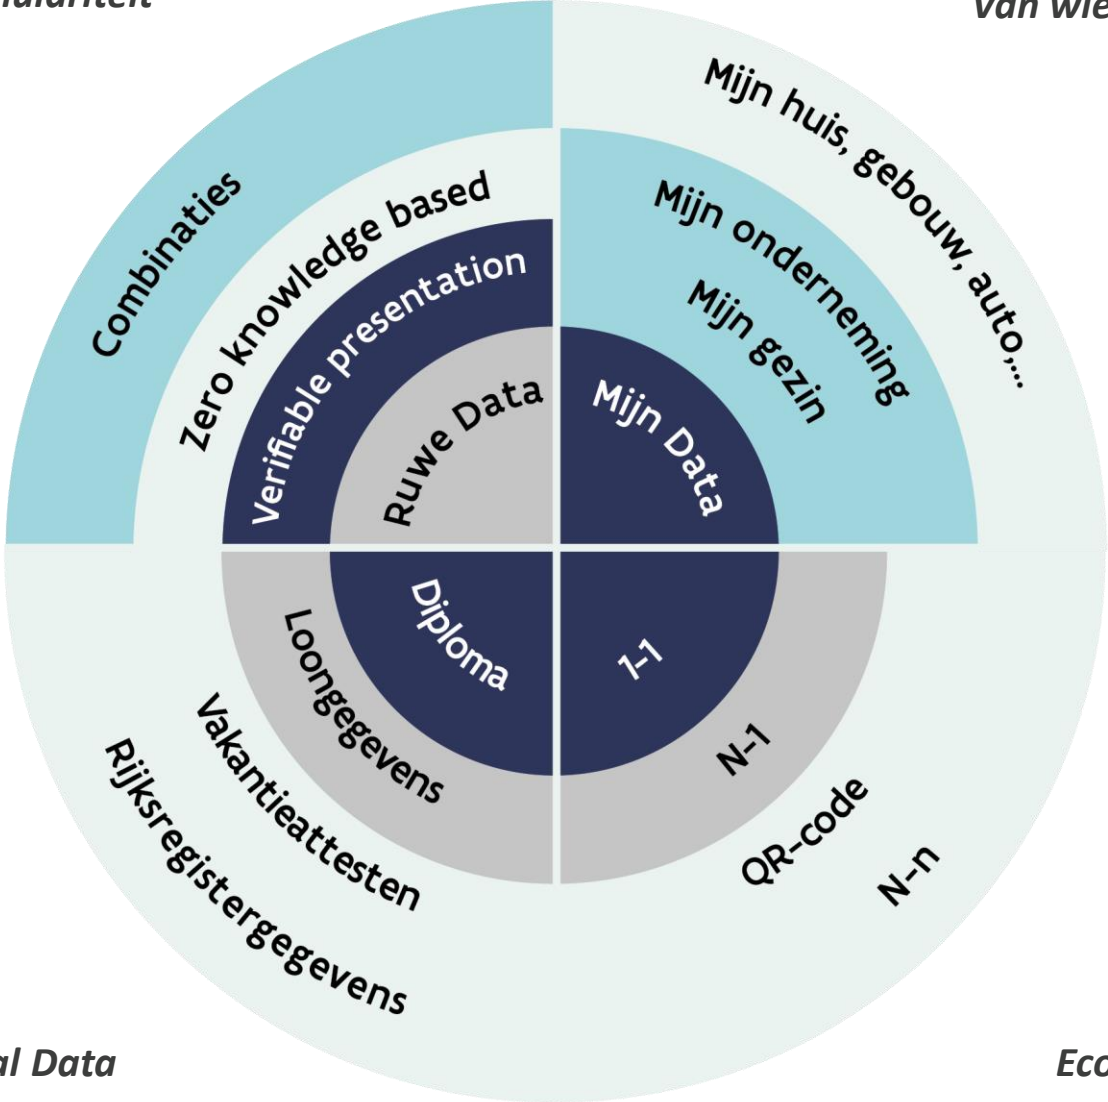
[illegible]ulariteit

Van wie

Combinaties

Zero knowledge based

Verifiable presentation

Ruwe Data

Mijn huis, gebouw, auto,...

Mijn onderneming

Mijn gezin

Mijn Data

Diploma

Loongegevens

Vakantieattesten

Rijksregistergegevens

1-1

N-1

QR-code

N-n

al Data

Eco